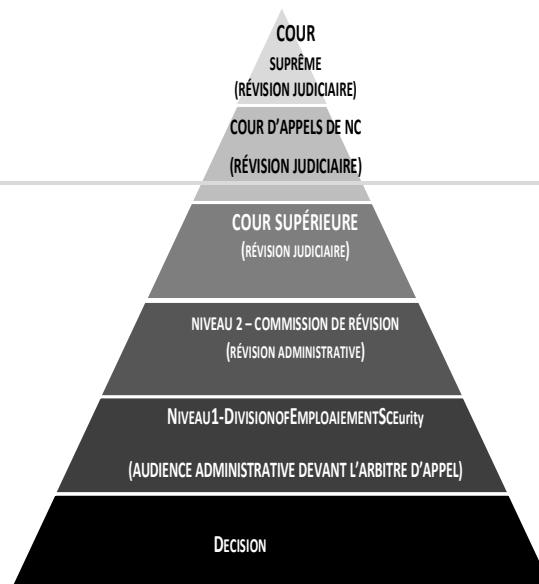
COUR
SUPRÊME
(RÉVISION JUDICIAIRE)

COUR D'APPELS DE NC
(RÉVISION JUDICIAIRE)

COUR SUPÉRIEURE
(RÉVISION JUDICIAIRE)

NIVEAU 2 – COMMISSION DE RÉVISION
(RÉVISION ADMINISTRATIVE)

NIVEAU1-DIVISIONOFEMPLOAIEMENTSCEurity
(AUDIENCE ADMINISTRATIVE DEVANT L'ARBITRE D'APPEL)

DECISION